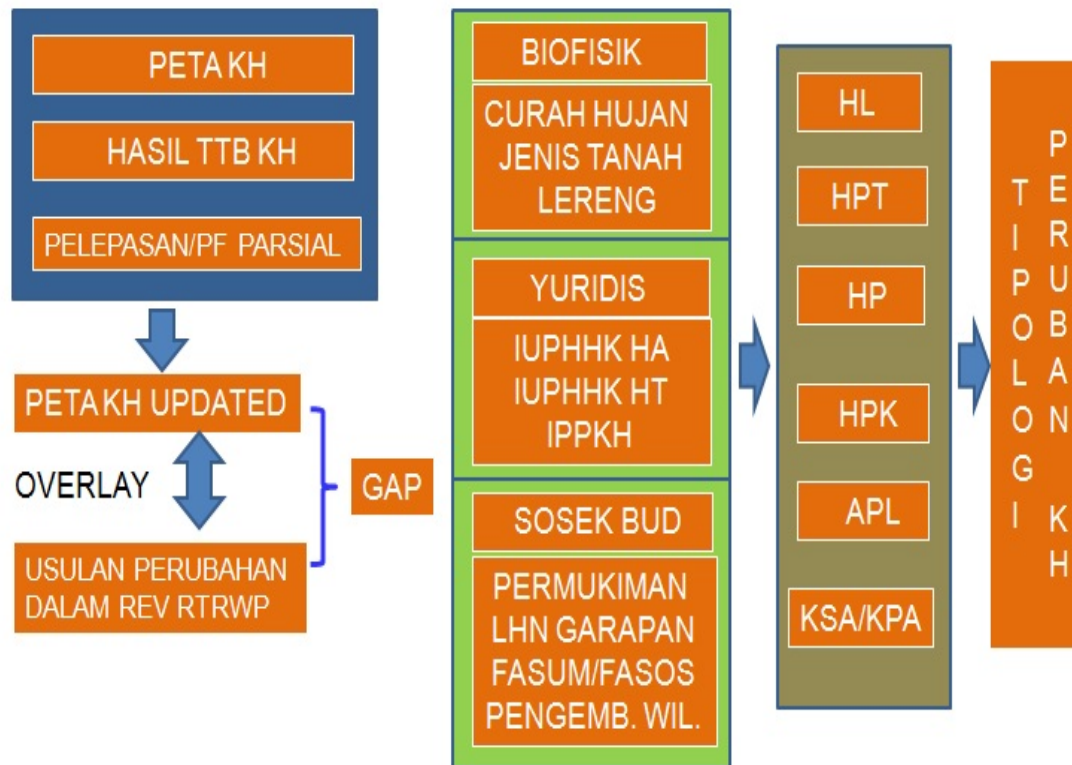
PETA KH

HASIL TTB KH

PELEPASAN/PF PARSIAL

PETA KH UPDATED

OVERLAY

USULAN PERUBAHAN DALAM REV RTRWP

GAP

BIOFISIK

CURAH HUJAN
JENIS TANAH
LERENG

YURIDIS

IUPHHK HA
IUPHHK HT
IPPKH

SOSEK BUD

PERMUKIMAN
LHN GARAPAN
FASUM/FASOS
PENGEMB. WIL.

HL

HPT

HP

HPK

APL

KSA/KPA

TIPOLOGI PERUBAHAN KH